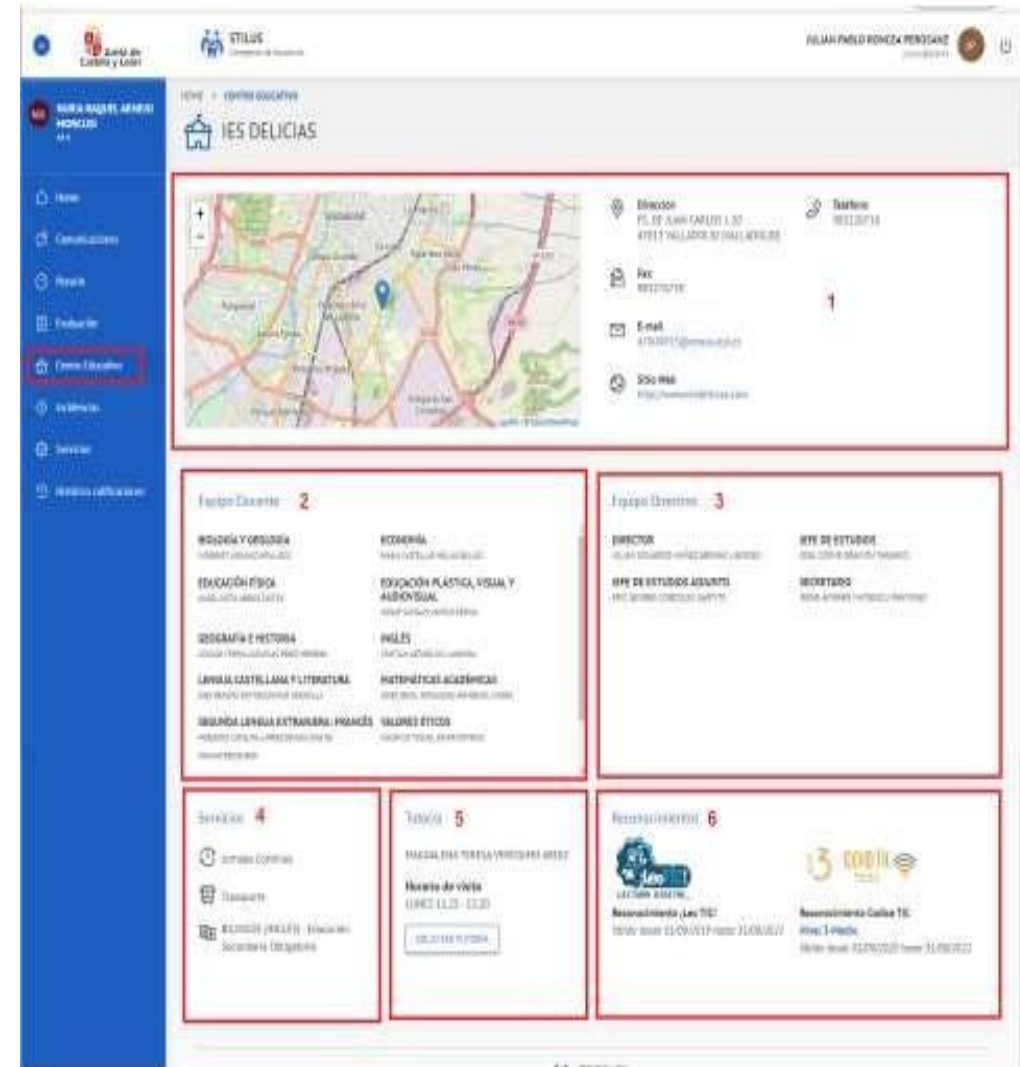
Junta de Castilla y León

STILUS

JULIAN PABLO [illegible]

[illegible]

Home
Comunicaciones
Horario
Evaluación
Centro Educativo
Incidencias
Servicios
Histórico calificaciones

HOME > CENTRO EDUCATIVO

IES DELICIAS

+
−

Dirección
PS. DE JUAN CARLOS I, 32
47013 VALLADOLID (VALLADOLID)

Teléfono
983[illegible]

Fax
983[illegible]

E-mail
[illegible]

Sitio Web
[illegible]

1

Equipo Docente 2

BIOLOGÍA Y GEOLOGÍA
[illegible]

ECONOMÍA
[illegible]

EDUCACIÓN FÍSICA
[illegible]

EDUCACIÓN PLÁSTICA, VISUAL Y AUDIOVISUAL
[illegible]

GEOGRAFÍA E HISTORIA
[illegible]

INGLÉS
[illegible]

LENGUA CASTELLANA Y LITERATURA
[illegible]

MATEMÁTICAS ACADÉMICAS
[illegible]

SEGUNDA LENGUA EXTRANJERA: FRANCÉS
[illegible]

VALORES ÉTICOS
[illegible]

Equipo Directivo 3

DIRECTOR
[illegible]

JEFE DE ESTUDIOS
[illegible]

JEFE DE ESTUDIOS ADJUNTO
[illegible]

SECRETARIO
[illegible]

Servicios 4

Jornada Continua

Transporte

BILINGÜE (INGLÉS) - Educación Secundaria Obligatoria

Tutoría 5

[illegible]

Horario de visita
LUNES 11:25 - 12:20

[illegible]

Reconocimientos 6

Reconocimiento ¡Leo TIC!
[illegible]

Reconocimiento CoDice TIC
Nivel 3-Medio
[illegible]